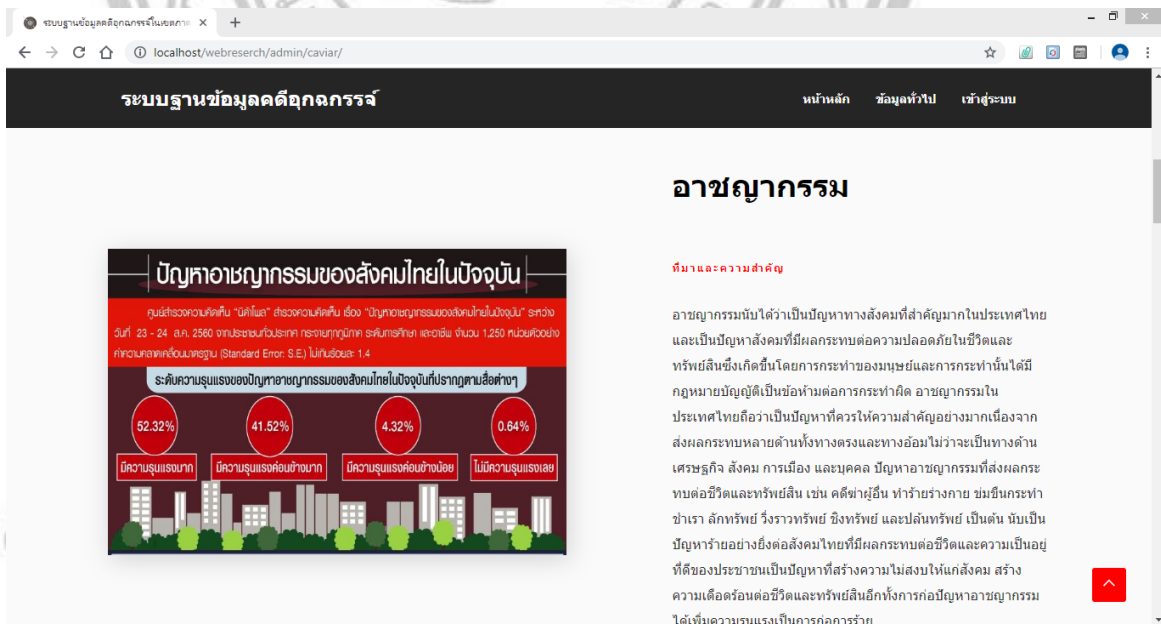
ระบบฐานข้อมูลคดีอุกฉกรรจ์ในเขตภาค ×
+

localhost/webreserch/admin/caviar/

ระบบฐานข้อมูลคดีอุกฉกรรจ์

หน้าหลัก ข้อมูลทั่วไป เข้าสู่ระบบ

ปัญหาอาชญากรรมของสังคมไทยในปัจจุบัน

ศูนย์สำรวจความคิดเห็น "นิด้าโพล" สำรวจความคิดเห็น เรื่อง "ปัญหาอาชญากรรมของสังคมไทยในปัจจุบัน" ระหว่างวันที่ 23 - 24 ส.ค. 2560 จากประชาชนทั่วประเทศ กระจายทุกภูมิภาค ระดับการศึกษา และอาชีพ จำนวน 1,250 หน่วยตัวอย่าง ค่าความคลาดเคลื่อนมาตรฐาน (Standard Error: S.E.) ไม่เกินร้อยละ 1.4

ระดับความรุนแรงของปัญหาอาชญากรรมของสังคมไทยในปัจจุบันที่ปรากฏตามสื่อต่างๆ

52.32%
มีความรุนแรงมาก

41.52%
มีความรุนแรงค่อนข้างมาก

4.32%
มีความรุนแรงค่อนข้างน้อย

0.64%
ไม่มีความรุนแรงเลย

อาชญากรรม

ที่มาและความสำคัญ

อาชญากรรมนับได้ว่าเป็นปัญหาทางสังคมที่สำคัญมากในประเทศไทยและเป็นปัญหาสังคมที่มีผลกระทบต่อความปลอดภัยในชีวิตและทรัพย์สินซึ่งเกิดขึ้นโดยการกระทำของมนุษย์และการกระทำนั้นได้มีกฎหมายบัญญัติเป็นข้อห้ามต่อการกระทำผิด อาชญากรรมในประเทศไทยถือว่าเป็นปัญหาที่ควรให้ความสำคัญอย่างมากเนื่องจากส่งผลกระทบหลายด้านทั้งทางตรงและทางอ้อมไม่ว่าจะเป็นทางด้านเศรษฐกิจ สังคม การเมือง และบุคคล ปัญหาอาชญากรรมที่ส่งผลกระทบต่อชีวิตและทรัพย์สิน เช่น คดีฆ่าผู้อื่น ทำร้ายร่างกาย ข่มขืนกระทำชำเรา ลักทรัพย์ วิ่งราวทรัพย์ ชิงทรัพย์ และปล้นทรัพย์ เป็นต้น นับเป็นปัญหาร้ายอย่างยิ่งต่อสังคมไทยที่มีผลกระทบต่อชีวิตและความเป็นอยู่ที่ดีของประชาชนเป็นปัญหาที่สร้างความไม่สงบให้แก่สังคม สร้างความเดือดร้อนต่อชีวิตและทรัพย์สินอีกทั้งการก่อปัญหาอาชญากรรมได้เพิ่มความรุนแรงเป็นการก่อการร้าย